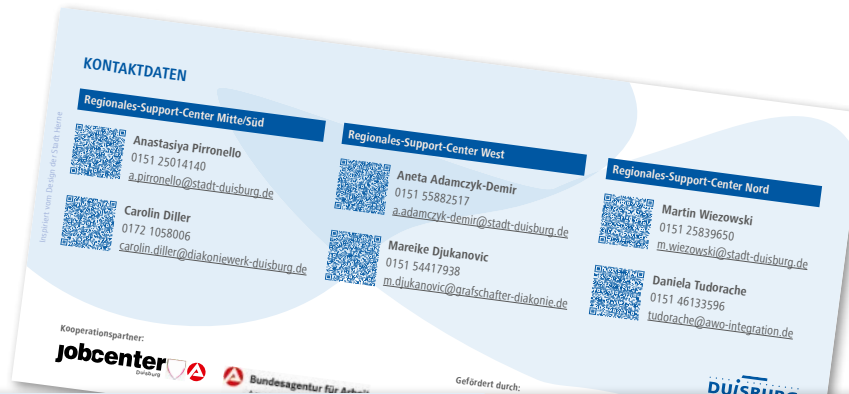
KONTAKTDATEN

Regionales-Support-Center Mitte/Süd

Anastasiya Pirronello
0151 25014140
a.pirronello@stadt-duisburg.de

Carolin Diller
0172 1058006
carolin.diller@diakoniewerk-duisburg.de

Regionales-Support-Center West

Aneta Adamczyk-Demir
0151 55882517
a.adamczyk-demir@stadt-duisburg.de

Mareike Djukanovic
0151 54417938
m.djukanovic@grafschafter-diakonie.de

Regionales-Support-Center Nord

Martin Wiezowski
0151 25839650
m.wiezowski@stadt-duisburg.de

Daniela Tudorache
0151 46133596
tudorache@awo-integration.de

Impressum: Design der Stadt Herne

Kooperationspartner:

jobcenter Duisburg

Bundesagentur für Arbeit

Gefördert durch:

DUISBURG